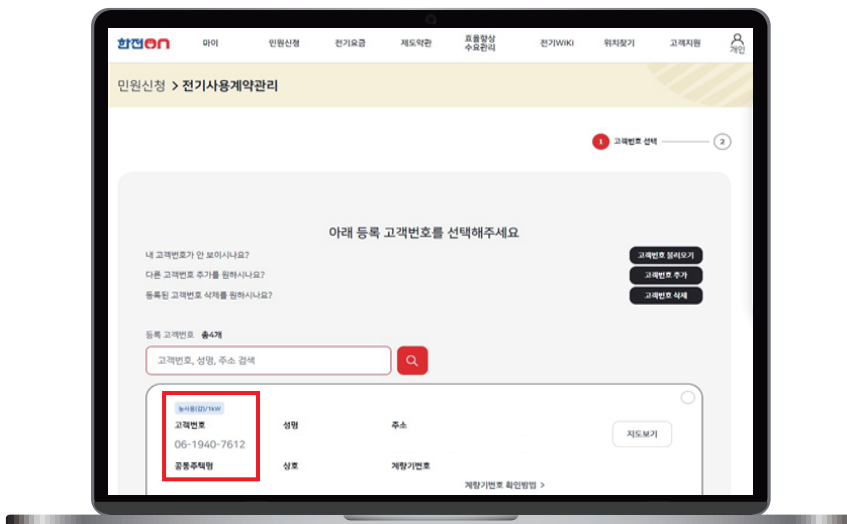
한전ON 마이 민원신청 전기요금 제도약관 효율향상 수요관리 전기WIKI 위치찾기 고객지원 개인

민원신청 > 전기사용계약관리

1 고객번호 선택 2

아래 등록 고객번호를 선택해주세요

내 고객번호가 안 보이시나요? 고객번호 불러오기

다른 고객번호 추가를 원하시나요? 고객번호 추가

등록된 고객번호 삭제를 원하시나요? 고객번호 삭제

등록 고객번호 총4개

고객번호, 성명, 주소 검색

농사용(갑)/1kW

고객번호 성명 주소 지도보기

06-1940-7612

공동주택명 상호 계량기번호

계량기번호 확인방법 >